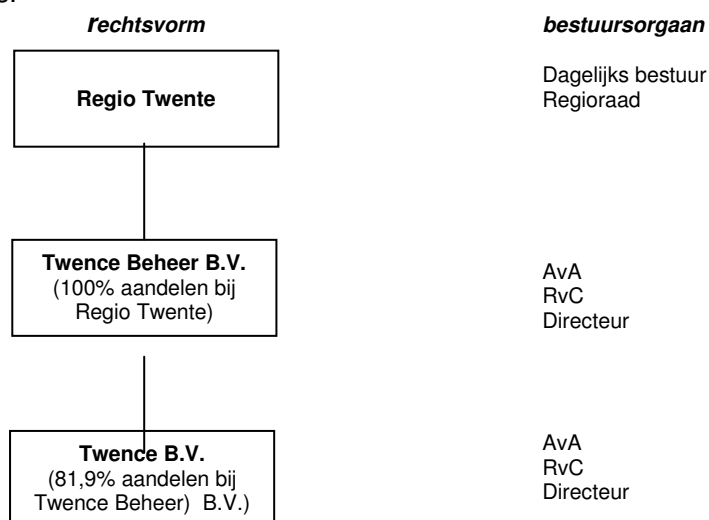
rechtsvorm

bestuursorgaan

Regio Twente

Dagelijks bestuur
Regioraad

Twence Beheer B.V.
(100% aandelen bij Regio Twente)

AvA
RvC
Directeur

Twence B.V.
(81,9% aandelen bij Twence Beheer) B.V.)

AvA
RvC
Directeur